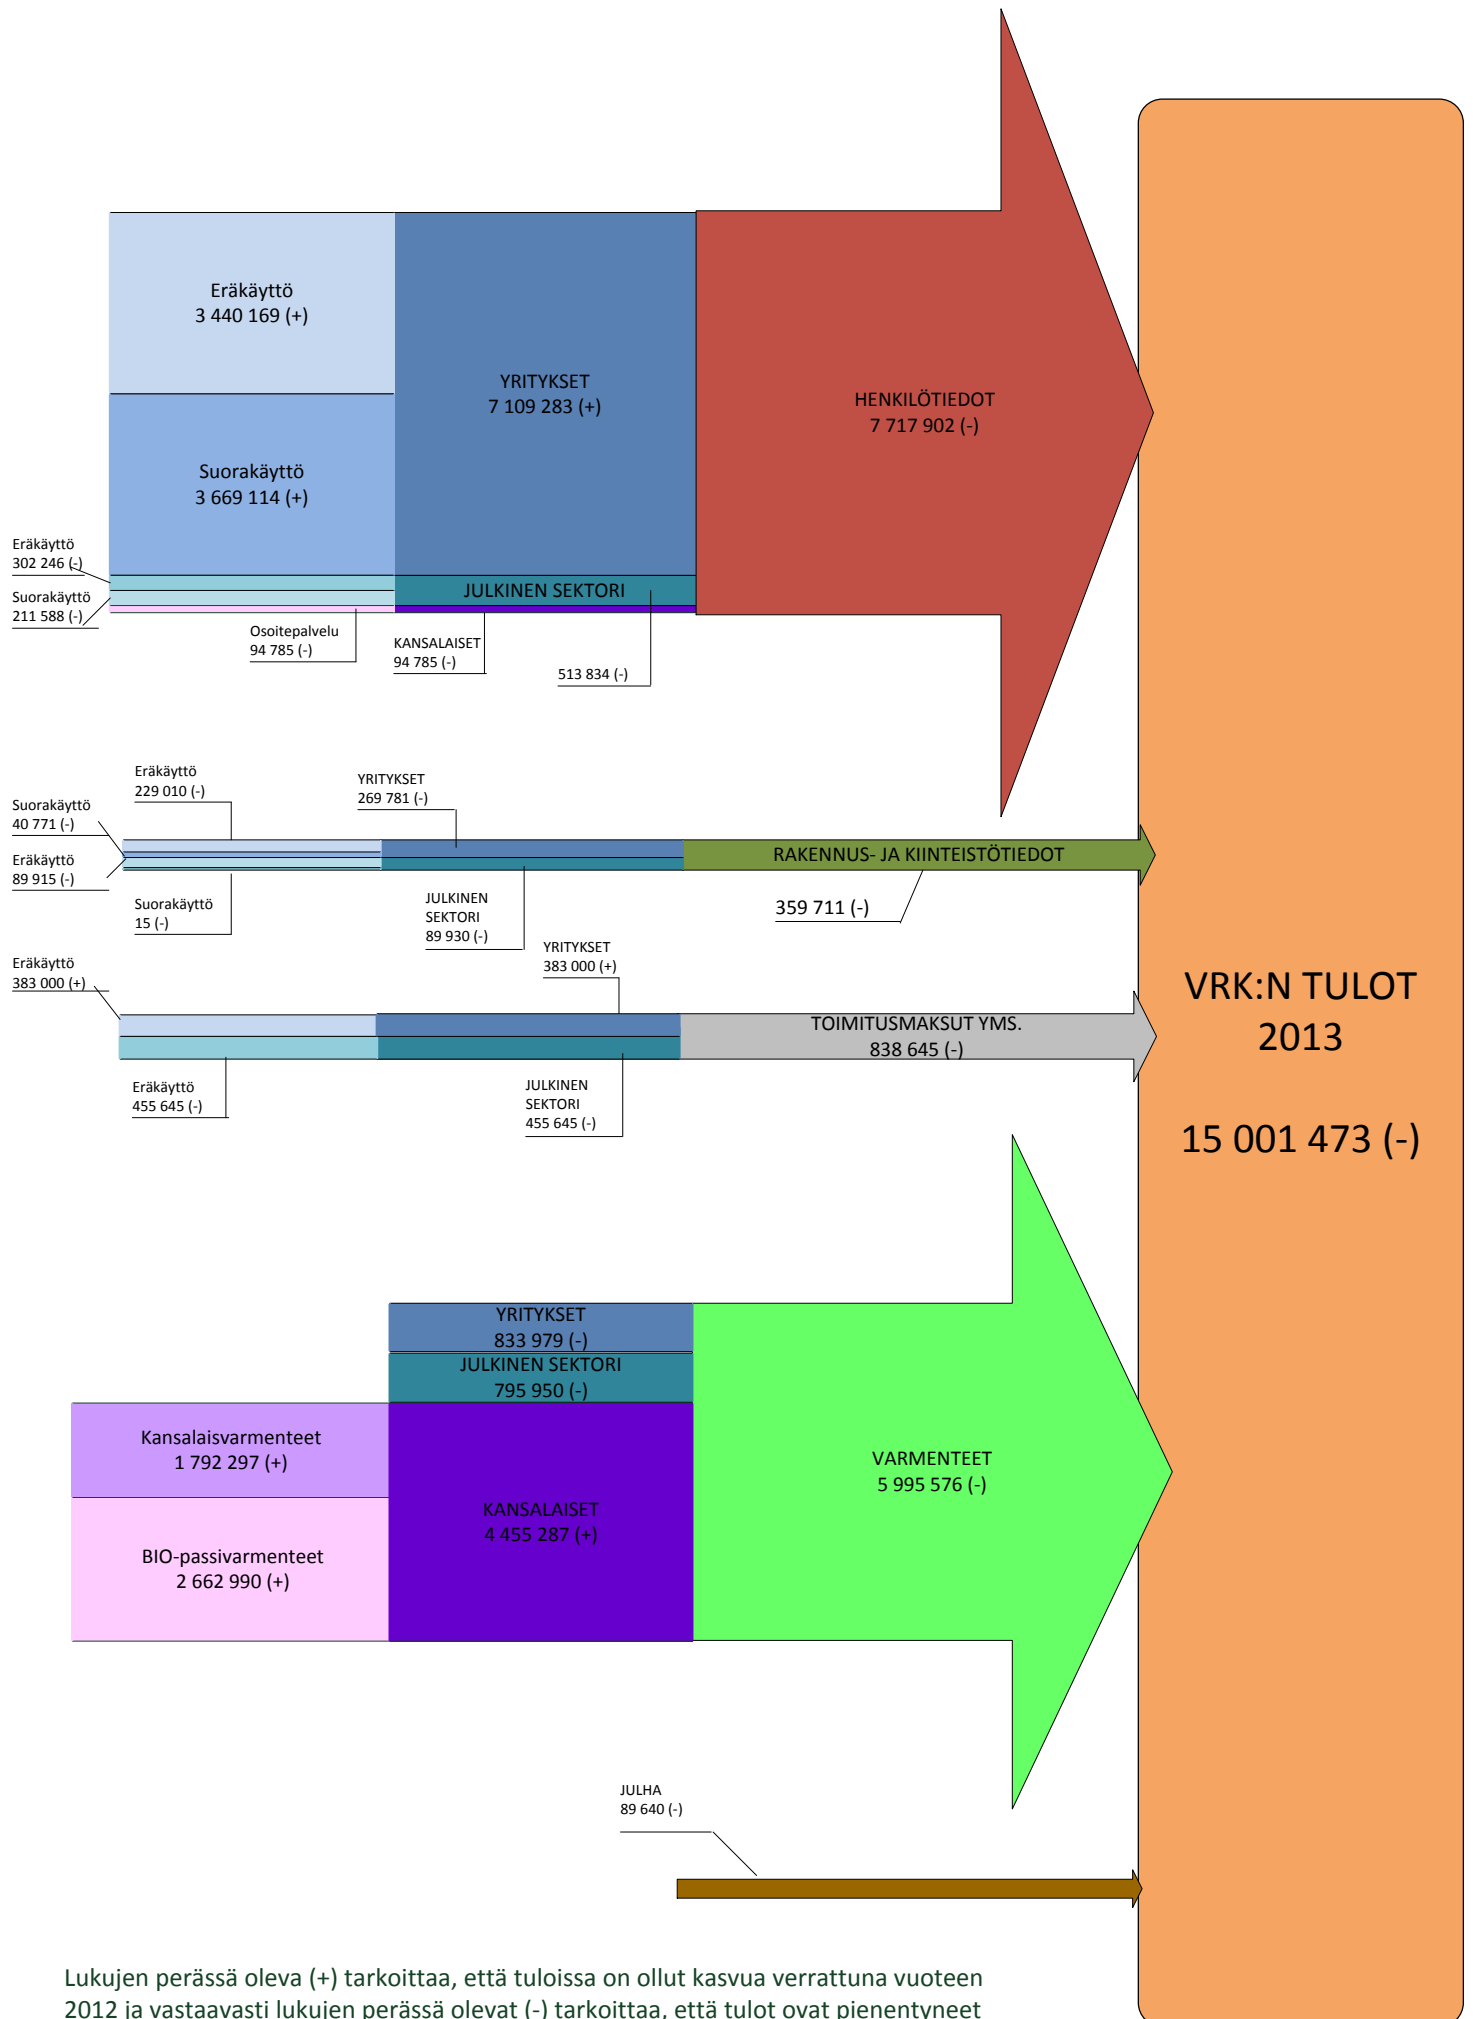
Eräkäyttö
3 440 169 (+)

Suorakäyttö
3 669 114 (+)

YRITYKSET
7 109 283 (+)

HENKILÖTIEDOT
7 717 902 (-)

Eräkäyttö
302 246 (-)

Suorakäyttö
211 588 (-)

JULKINEN SEKTORI

Osoitepalvelu
94 785 (-)

KANSALAISET
94 785 (-)

513 834 (-)

Eräkäyttö
229 010 (-)

YRITYKSET
269 781 (-)

Suorakäyttö
40 771 (-)

Eräkäyttö
89 915 (-)

RAKENNUS- JA KIINTEISTÖTIEDOT

Suorakäyttö
15 (-)

JULKINEN
SEKTORI
89 930 (-)

359 711 (-)

YRITYKSET
383 000 (+)

Eräkäyttö
383 000 (+)

TOIMITUSMAKSUT YMS.
838 645 (-)

VRK:N TULOT
2013

15 001 473 (-)

Eräkäyttö
455 645 (-)

JULKINEN
SEKTORI
455 645 (-)

YRITYKSET
833 979 (-)

JULKINEN SEKTORI
795 950 (-)

Kansalaisvarmenteet
1 792 297 (+)

VARMENTEET
5 995 576 (-)

KANSALAISET
4 455 287 (+)

BIO-passivarmenteet
2 662 990 (+)

JULHA
89 640 (-)

Lukujen perässä oleva (+) tarkoittaa, että tuloissa on ollut kasvua verrattuna vuoteen 2012 ja vastaavasti lukujen perässä olevat (-) tarkoittaa, että tulot ovat pienentyneet